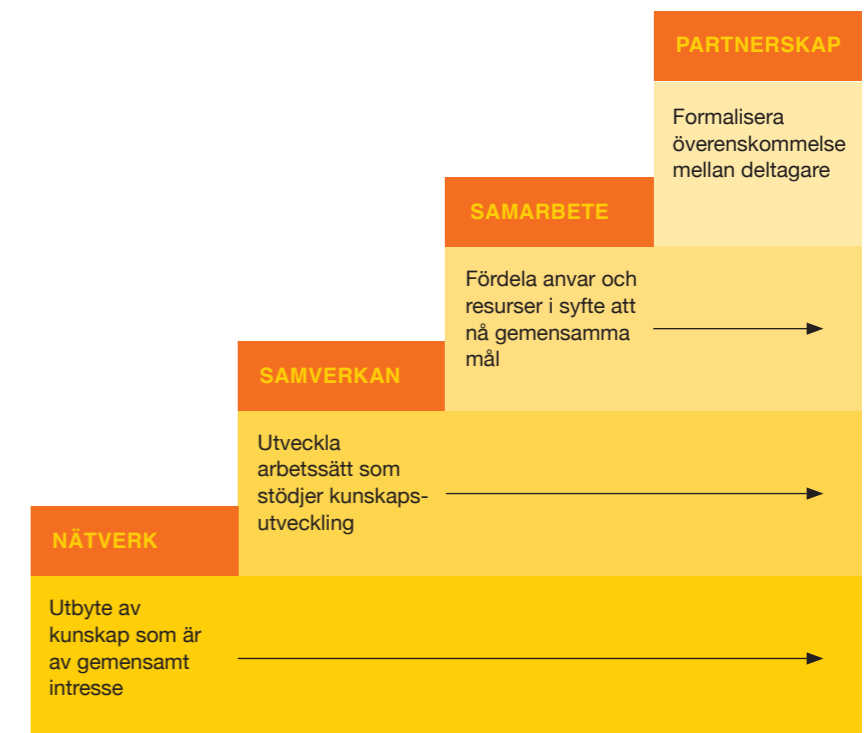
PARTNERSKAP

Formalisera överenskommelse mellan deltagare

SAMARBETE

Fördela anvar och resurser i syfte att nå gemensamma mål

SAMVERKAN

Utveckla arbetssätt som stödjer kunskaps-utveckling

NÄTVERK

Utbyte av kunskap som är av gemensamt intresse